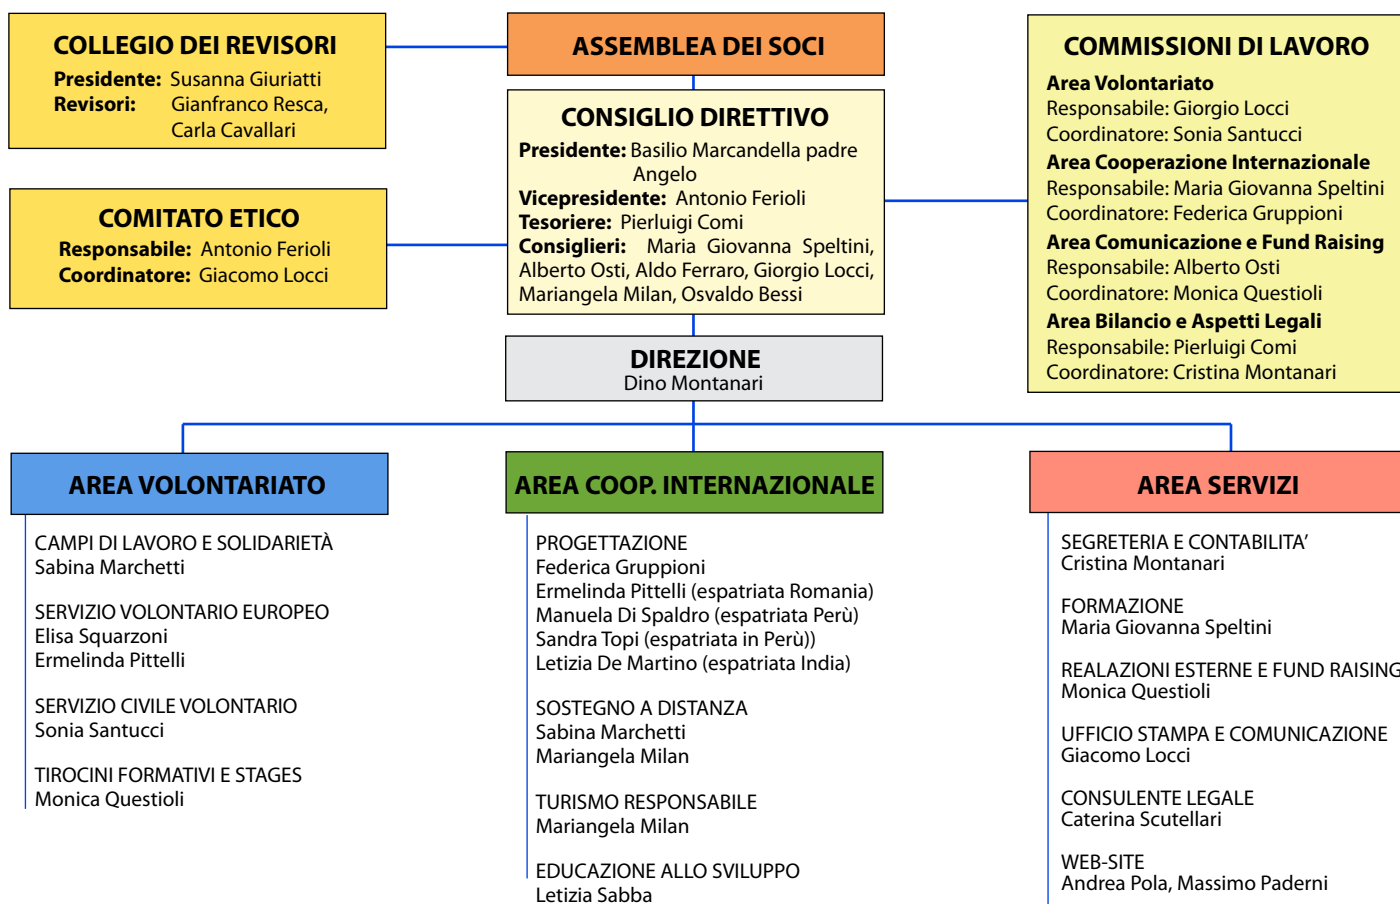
COLLEGIO DEI REVISORI
Presidente: Susanna Giuriatti
Revisori: Gianfranco Resca, Carla Cavallari

ASSEMBLEA DEI SOCI

CONSIGLIO DIRETTIVO
Presidente: Basilio Marcandella padre Angelo
Vicepresidente: Antonio Ferioli
Tesoriere: Pierluigi Comi
Consiglieri: Maria Giovanna Speltini, Alberto Osti, Aldo Ferraro, Giorgio Locci, Mariangela Milan, Osvaldo Bessi

COMMISSIONI DI LAVORO
Area Volontariato
Responsabile: Giorgio Locci
Coordinatore: Sonia Santucci
Area Cooperazione Internazionale
Responsabile: Maria Giovanna Speltini
Coordinatore: Federica Gruppioni
Area Comunicazione e Fund Raising
Responsabile: Alberto Osti
Coordinatore: Monica Questioli
Area Bilancio e Aspetti Legali
Responsabile: Pierluigi Comi
Coordinatore: Cristina Montanari

COMITATO ETICO
Responsabile: Antonio Ferioli
Coordinatore: Giacomo Locci

DIREZIONE
Dino Montanari

AREA VOLONTARIATO

CAMPI DI LAVORO E SOLIDARIETÀ
Sabina Marchetti

SERVIZIO VOLONTARIO EUROPEO
Elisa Squarzoni
Ermelinda Pittelli

SERVIZIO CIVILE VOLONTARIO
Sonia Santucci

TIROCINI FORMATIVI E STAGES
Monica Questioli

AREA COOP. INTERNAZIONALE

PROGETTAZIONE
Federica Gruppioni
Ermelinda Pittelli (espatriata Romania)
Manuela Di Spaldro (espatriata Perù)
Sandra Topi (espatriata in Perù))
Letizia De Martino (espatriata India)

SOSTEGNO A DISTANZA
Sabina Marchetti
Mariangela Milan

TURISMO RESPONSABILE
Mariangela Milan

EDUCAZIONE ALLO SVILUPPO
Letizia Sabba

AREA SERVIZI

SEGRETERIA E CONTABILITA’
Cristina Montanari

FORMAZIONE
Maria Giovanna Speltini

REALAZIONI ESTERNE E FUND RAISING
Monica Questioli

UFFICIO STAMPA E COMUNICAZIONE
Giacomo Locci

CONSULENTE LEGALE
Caterina Scutellari

WEB-SITE
Andrea Pola, Massimo Paderni